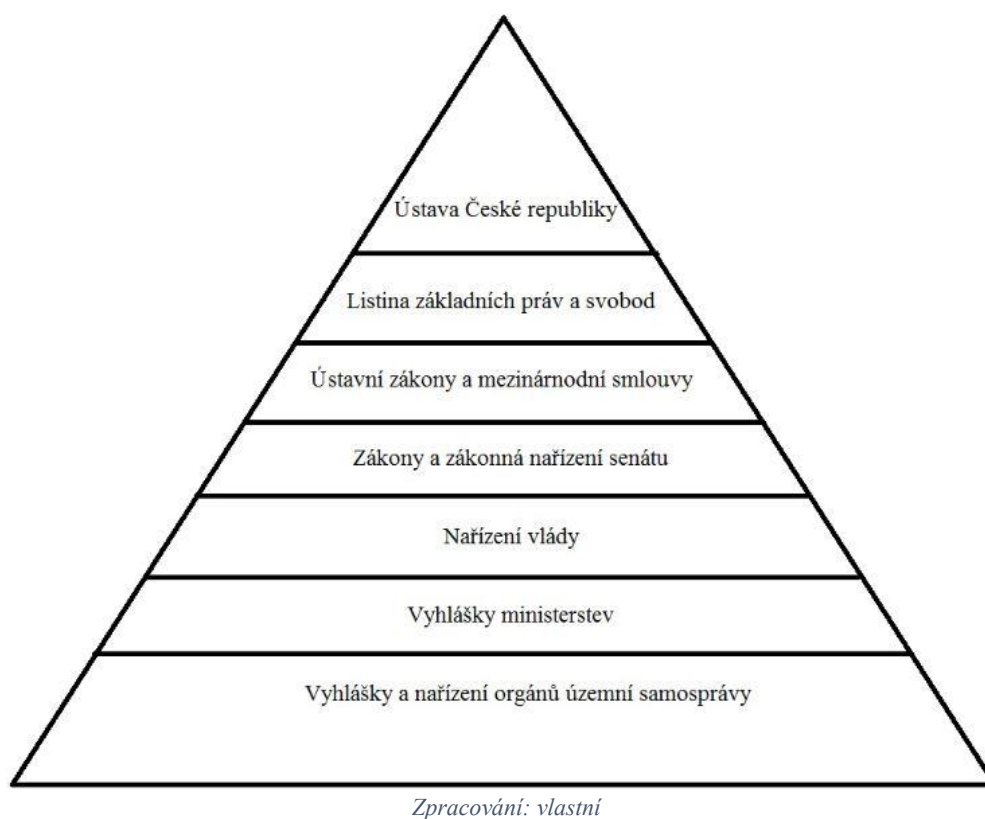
Ústava České republiky

Listina základních práv a svobod

Ústavní zákony a mezinárnodní smlouvy

Zákony a zákonná nařízení senátu

Nařízení vlády

Vyhlášky ministerstev

Vyhlášky a nařízení orgánů územní samosprávy

Zpracování: vlastní